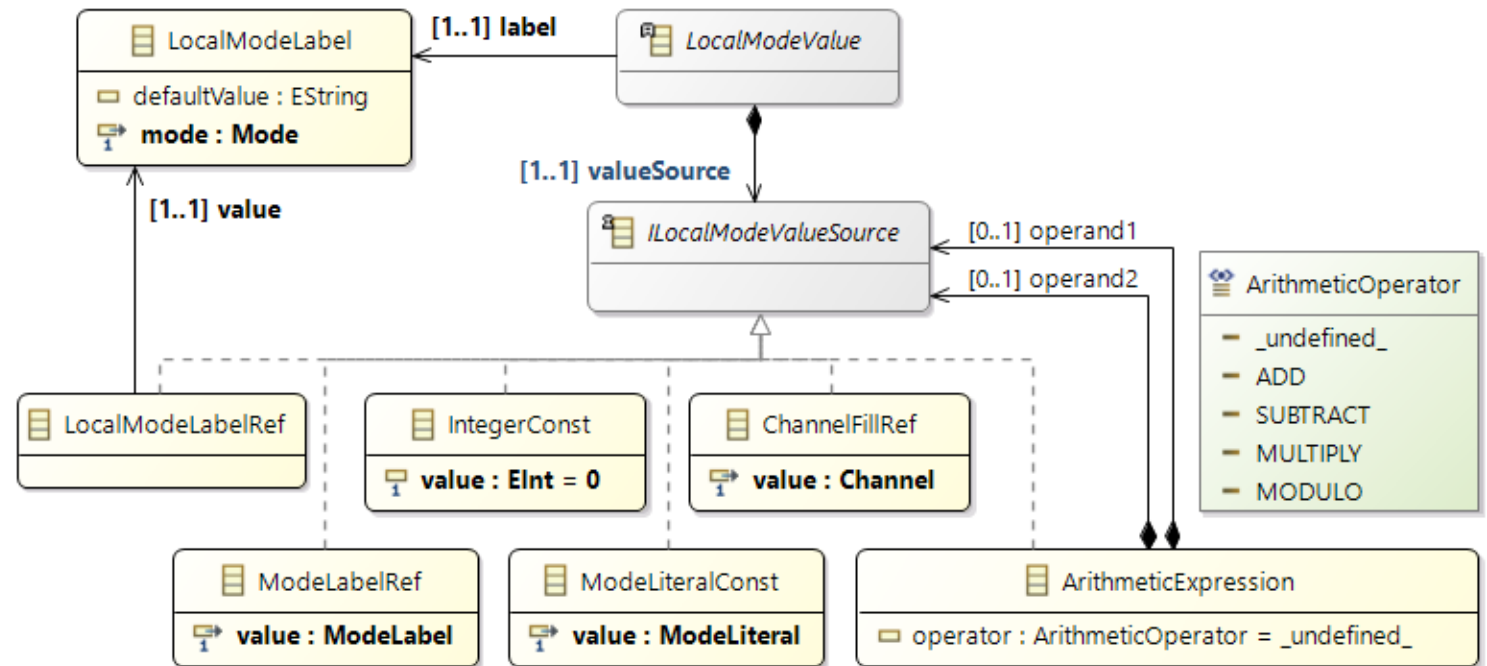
LocalModeLabel
defaultValue : EString
mode : Mode

[1..1] label

LocalModeValue

[1..1] valueSource

[1..1] value

ILocalModeValueSource

[0..1] operand1
[0..1] operand2

ArithmeticOperator
_undefined_
ADD
SUBTRACT
MULTIPLY
MODULO

LocalModeLabelRef

IntegerConst
value : EInt = 0

ChannelFillRef
value : Channel

ModeLabelRef
value : ModeLabel

ModeLiteralConst
value : ModeLiteral

ArithmeticExpression
operator : ArithmeticOperator = _undefined_